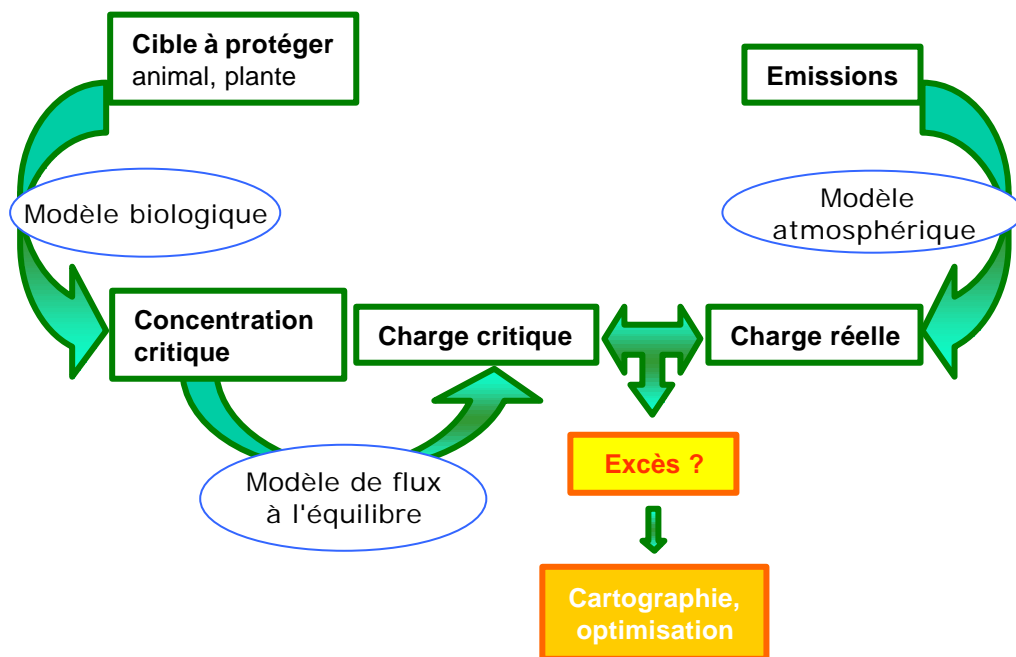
Cible à protéger
animal, plante

Emissions

Modèle biologique

Modèle atmosphérique

Concentration critique

Charge critique

Charge réelle

Modèle de flux à l'équilibre

Excès ?

Cartographie, optimisation